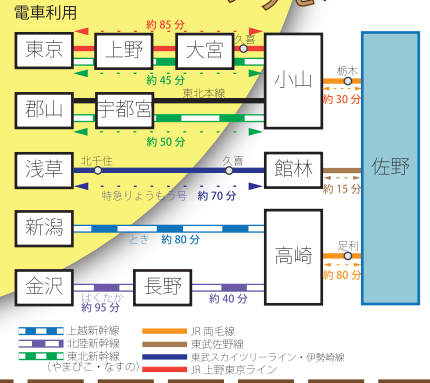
電車利用

約 85 分

東京

上野

大宮

久喜

小山

栃木

約 45 分

約 30 分

郡山

宇都宮

東北本線

約 50 分

浅草

北千住

久喜

館林

佐野

特急りょうもう号 約 70 分

約 15 分

新潟

とき 約 80 分

高崎

足利

約 80 分

金沢

長野

はくたか 約 95 分

約 40 分

上越新幹線

北陸新幹線

東北新幹線 (やまびこ・なすの)

JR 両毛線

東武佐野線

東武スカイツリーライン・伊勢崎線

JR 上野東京ライン